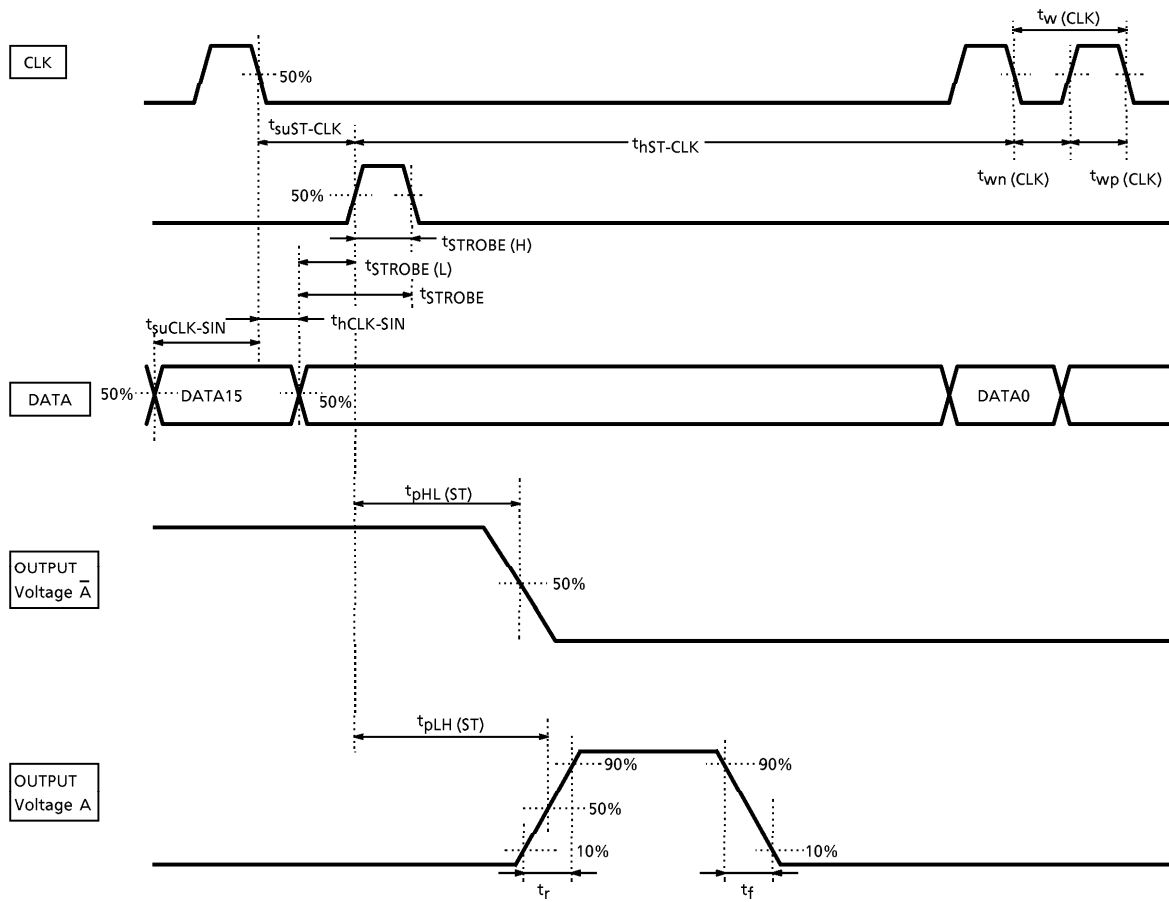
CLK

$t_w$ (CLK)

50%

$t_{suST\text{-}CLK}$

$t_{hST\text{-}CLK}$

$t_{wn}$ (CLK)

$t_{wp}$ (CLK)

50%

$t_{STROBE}$ (H)

$t_{STROBE}$ (L)

$t_{STROBE}$

$t_{suCLK\text{-}SIN}$

$t_{hCLK\text{-}SIN}$

DATA

50%

DATA15

50%

DATA0

$t_{pHL}$ (ST)

OUTPUT Voltage $\overline{A}$

50%

$t_{pLH}$ (ST)

OUTPUT Voltage A

90%

90%

50%

10%

10%

$t_r$

$t_f$